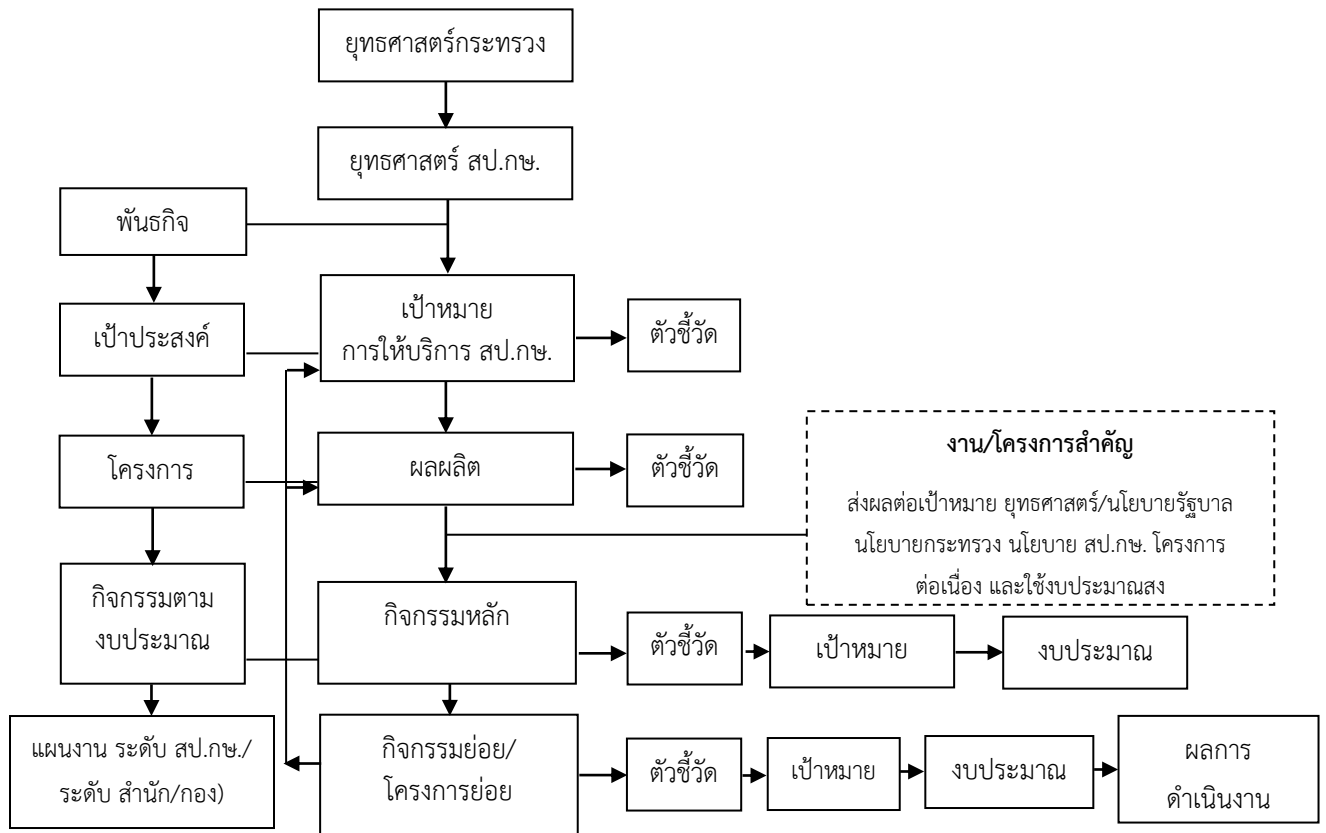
ยุทธศาสตร์กระทรวง

ยุทธศาสตร์ สป.กษ.

พันธกิจ

เป้าประสงค์

เป้าหมาย
การให้บริการ สป.กษ.

ตัวชี้วัด

โครงการ

ผลผลิต

ตัวชี้วัด

**งาน/โครงการสำคัญ**

ส่งผลต่อเป้าหมาย ยุทธศาสตร์/นโยบายรัฐบาล นโยบายกระทรวง นโยบาย สป.กษ. โครงการต่อเนื่อง และใช้งบประมาณสง

กิจกรรมตาม
งบประมาณ

กิจกรรมหลัก

ตัวชี้วัด

เป้าหมาย

งบประมาณ

แผนงาน ระดับ สป.กษ./
ระดับ สำนัก/กอง)

กิจกรรมย่อย/
โครงการย่อย

ตัวชี้วัด

เป้าหมาย

งบประมาณ

ผลการ
ดำเนินงาน